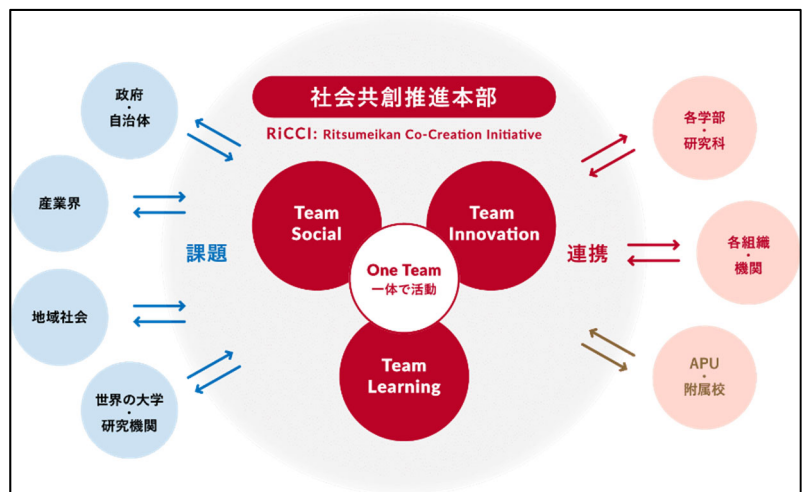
社会共創推進本部

RiCCI: Ritsumeikan Co-Creation Initiative

政府
・
自治体

産業界

地域社会

世界の大学
・
研究機関

課題

Team Social

Team Innovation

One Team
一体で活動

Team Learning

連携

各学部
・
研究科

各組織
・
機関

APU
・
附属校